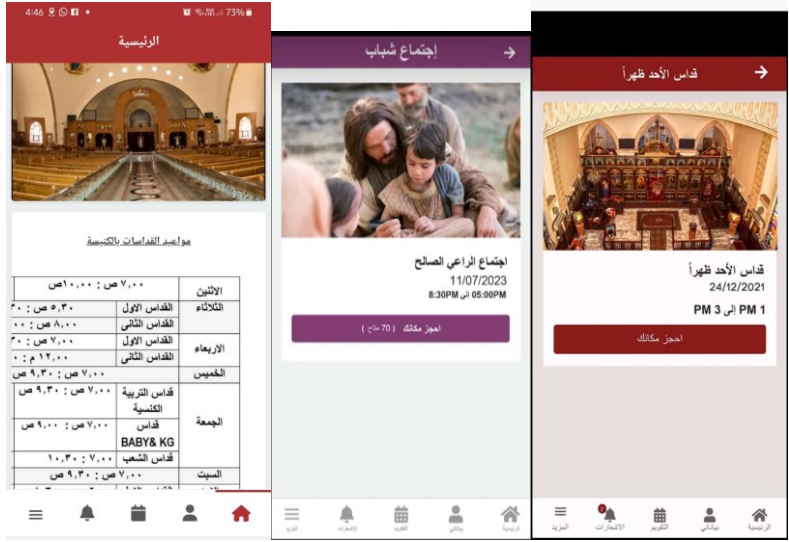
4:46 73%

الرئيسية

مواعيد القداسات بالكنيسة

| | | |
|---|---|---|
| الاثنين | | ٧,٠٠ ص : ١٠,٠٠ ص |
| الثلاثاء | القداس الاول | ٥,٣٠ ص : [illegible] |
| | القداس الثاني | ٨,٠٠ ص : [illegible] |
| الاربعاء | القداس الاول | ٧,٠٠ ص : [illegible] |
| | القداس الثاني | ١٢,٠٠ م : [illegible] |
| الخميس | | ٧,٠٠ ص : ٩,٣٠ ص |
| الجمعة | قداس التربية الكنسية | ٧,٠٠ ص : ٩,٣٠ ص |
| | قداس BABY& KG | ٧,٠٠ ص : ٩,٠٠ ص |
| | قداس الشعب | ٧,٠٠ : ١٠,٣٠ |
| السبت | | ٧,٠٠ ص : ٩,٣٠ ص |

إجتماع شباب

اجتماع الراعي الصالح
11/07/2023
05:00PM الى 8:30PM

احجز مكانك ( 70 متاح )

الرئيسية بياناتي التقويم الإشعارات المزيد

قداس الأحد ظهراً

قداس الأحد ظهراً
24/12/2021
1 PM إلى 3 PM

احجز مكانك

الرئيسية بياناتي التقويم الاشعارات المزيد